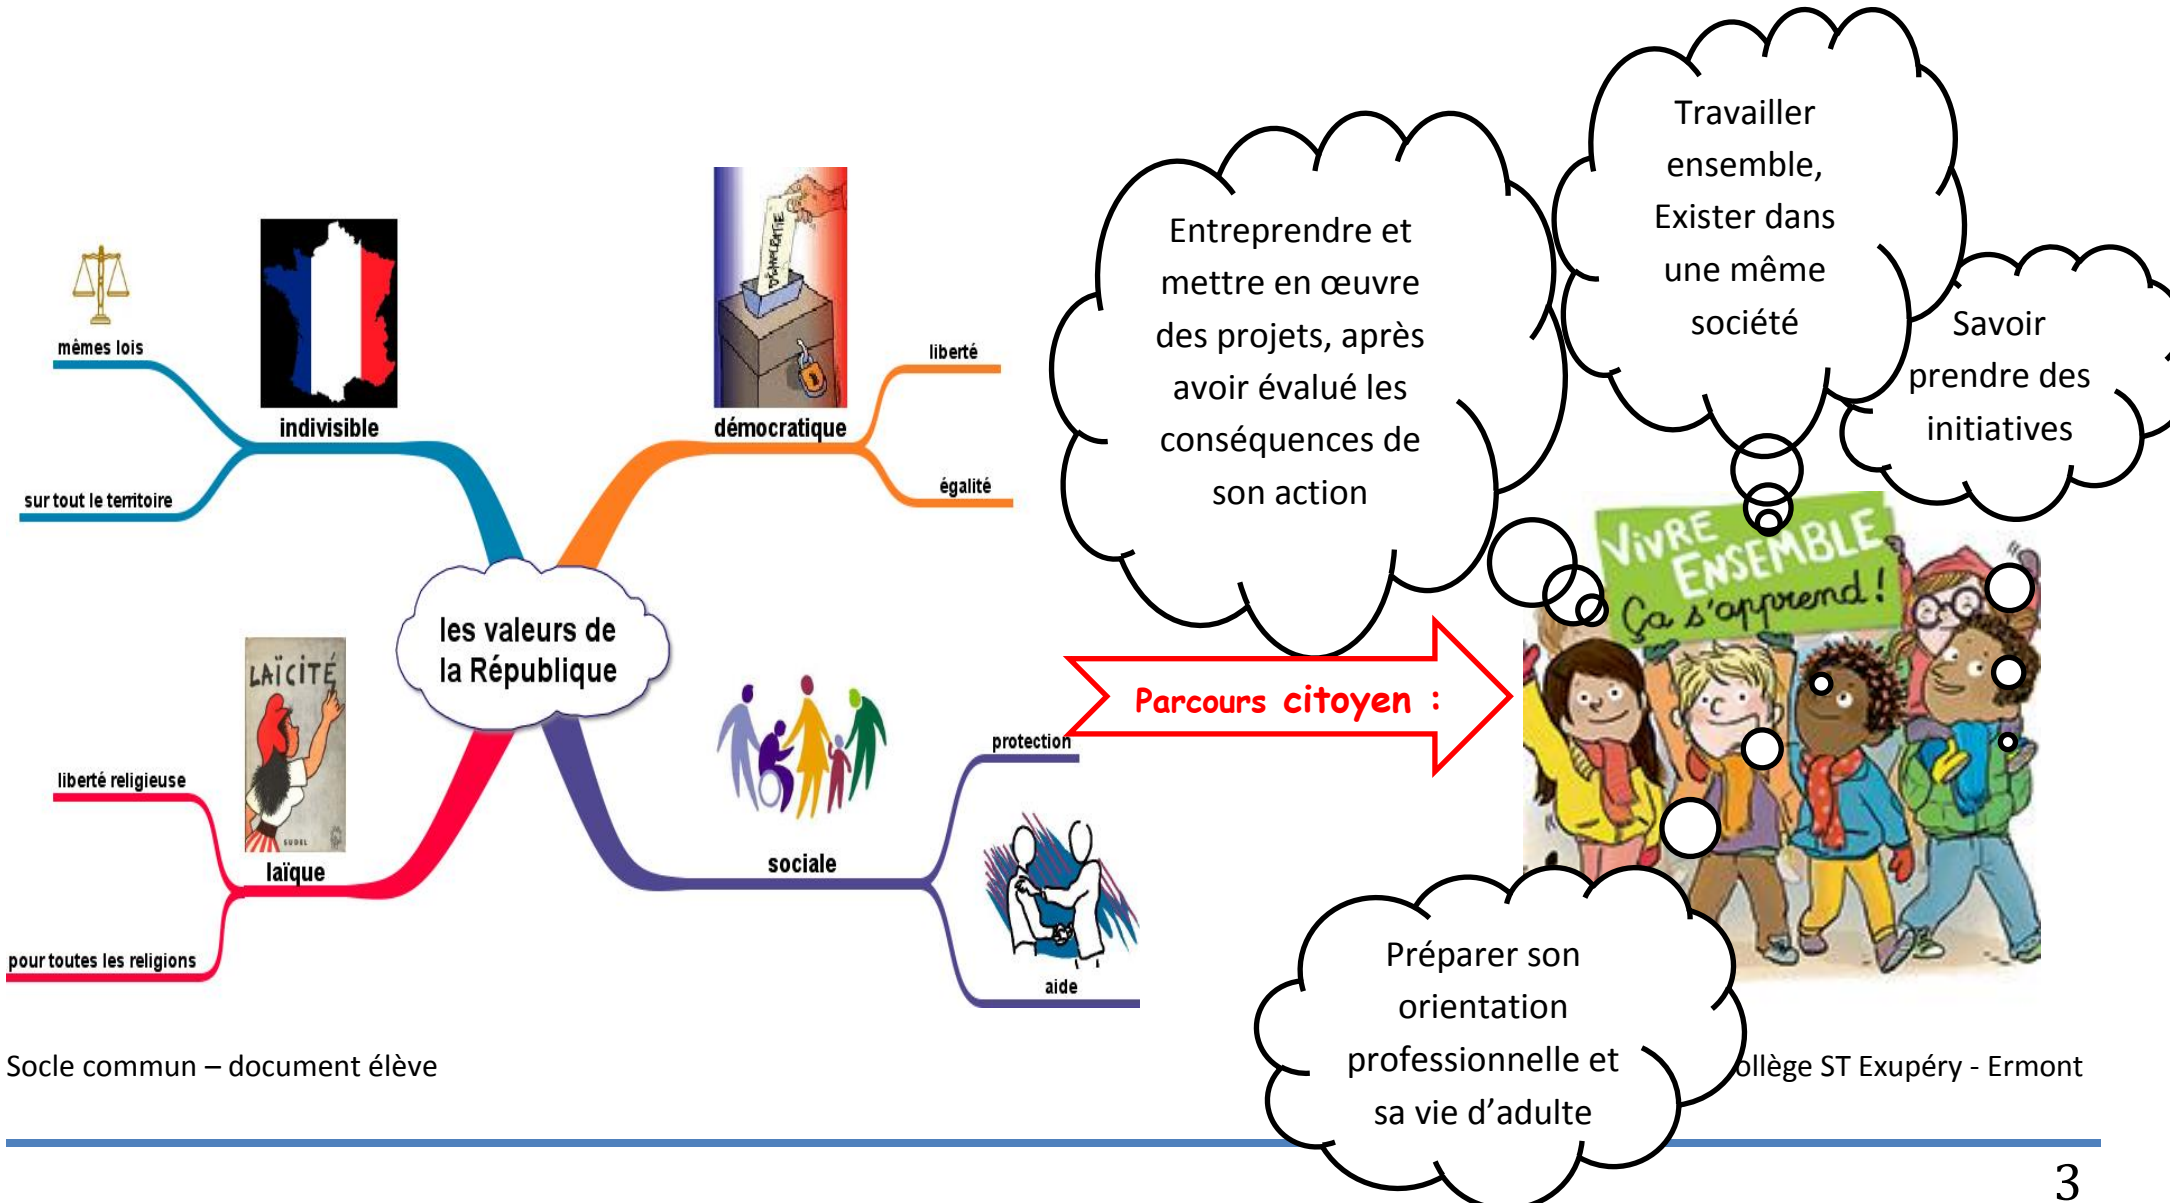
mêmes lois

indivisible

sur tout le territoire

DÉMOCRATIE

démocratique

liberté

égalité

les valeurs de la République

LAÏCITÉ

laïque

liberté religieuse

pour toutes les religions

sociale

protection

aide

Entreprendre et mettre en œuvre des projets, après avoir évalué les conséquences de son action

Travailler ensemble, Exister dans une même société

Savoir prendre des initiatives

Parcours citoyen :

VIVRE ENSEMBLE Ça s'apprend !

Préparer son orientation professionnelle et sa vie d'adulte

Socle commun – document élève

ollège ST Exupéry - Ermont

3